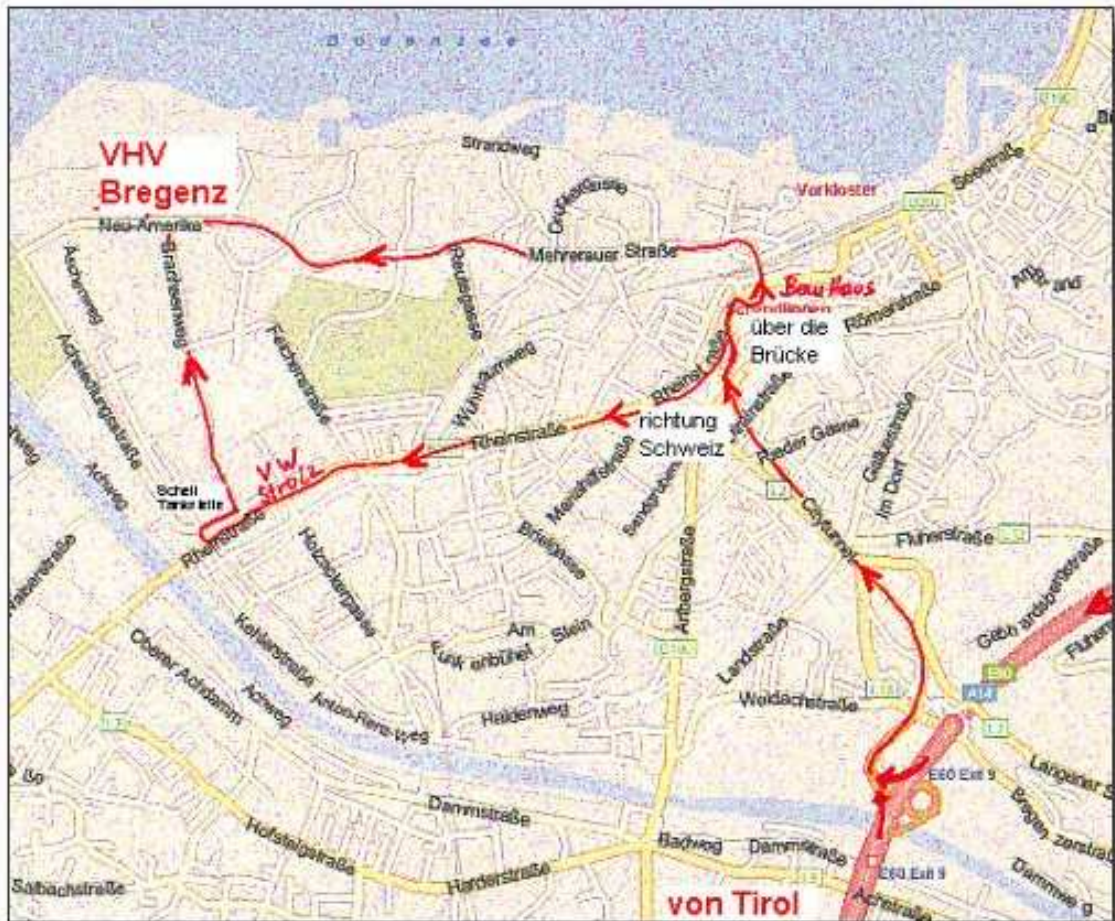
Bodensee

VHV Bregenz

Strandweg

Vorkloster

Seestraße

Neu-Amerika

Mehrerauer Straße

Bau Haus

über die Brücke

Römerstraße

Reutegasse

Brachsenweg

Achsiedlungstraße

Fischerstraße

Wuhrbaumweg

Rheinstraße

richtung Schweiz

Achweg

Schell Tankstelle

VW Strolz

Rheinstraße

Mariahilfstraße

Bildgasse

Sandgrubenweg

Reider Gasse

Im Dorf

Flurstraße

Cityturnel

Holzackergasse

Kohlerstraße

Am Stein

Funkenbühel

Arlbergstraße

Landstraße

Gebhardsbergstraße

Oberer Achdamm

Achweg

Anton-Renz-Weg

Haldenweg

Weidachstraße

E60 Exit 9

Dammstraße

Hofsteigstraße

Harderstraße

Badweg

Dammstraße

Sälbachstraße

von Tirol

L3

L13

L190

A14

E60